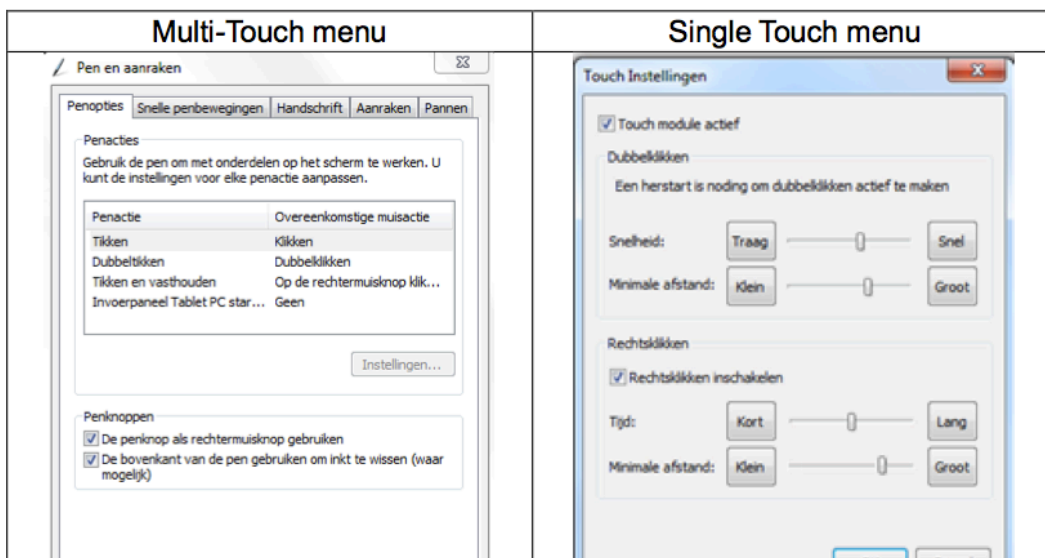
| Multi-Touch menu | Single Touch menu |
|---|---|
| | |

Pen en aanraken

Penopties | Snelle penbewegingen | Handschrift | Aanraken | Pannen

Penacties

Gebruik de pen om met onderdelen op het scherm te werken. U kunt de instellingen voor elke penactie aanpassen.

| Penactie | Overeenkomstige muisactie |
|---|---|
| Tikken | Klikken |
| Dubbeltikken | Dubbelklikken |
| Tikken en vasthouden | Op de rechtermuisknop klik... |
| Invoerpaneel Tablet PC star... | Geen |

Instellingen...

Penknoppen

De penknop als rechtermuisknop gebruiken

De bovenkant van de pen gebruiken om inkt te wissen (waar mogelijk)

Touch Instellingen

Touch module actief

Dubbelklikken

Een herstart is noding om dubbelklikken actief te maken

Snelheid: Traag Snel

Minimale afstand: Klein Groot

Rechtsklikken

Rechtsklikken inschakelen

Tijd: Kort Lang

Minimale afstand: Klein Groot